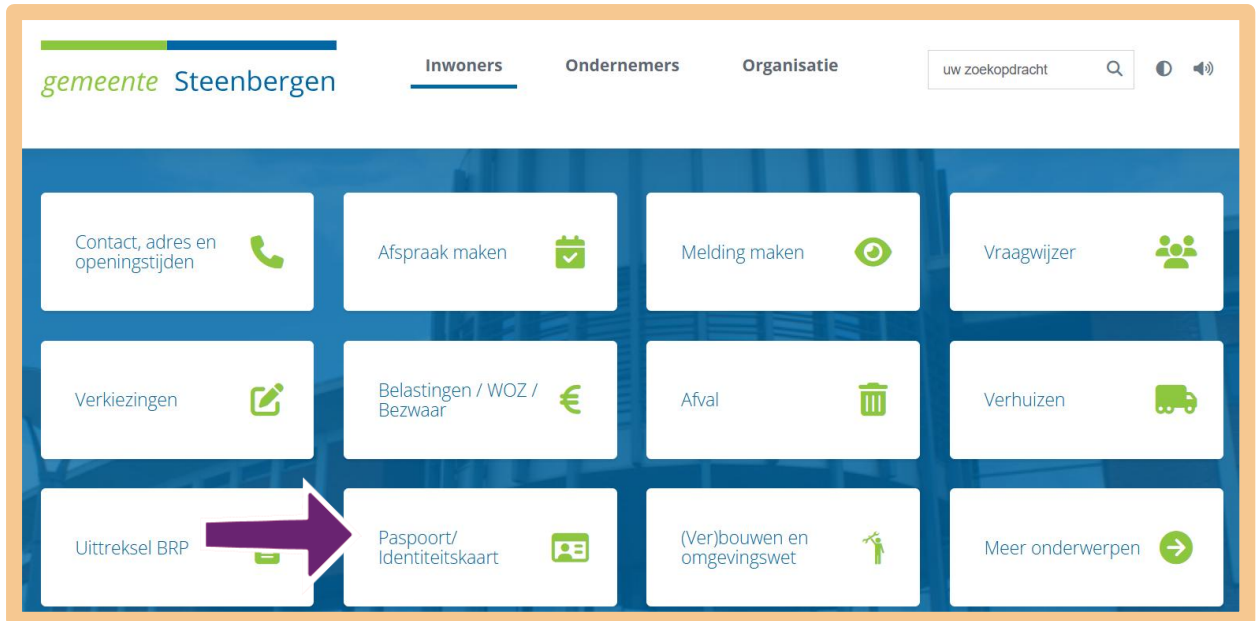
gemeente Steenbergen

Inwoners Ondernemers Organisatie

uw zoekopdracht

Contact, adres en openingstijden

Afspraak maken

Melding maken

Vraagwijzer

Verkiezingen

Belastingen / WOZ / Bezwaar

Afval

Verhuizen

Uittreksel BRP

Paspoort/ Identiteitskaart

(Ver)bouwen en omgevingswet

Meer onderwerpen